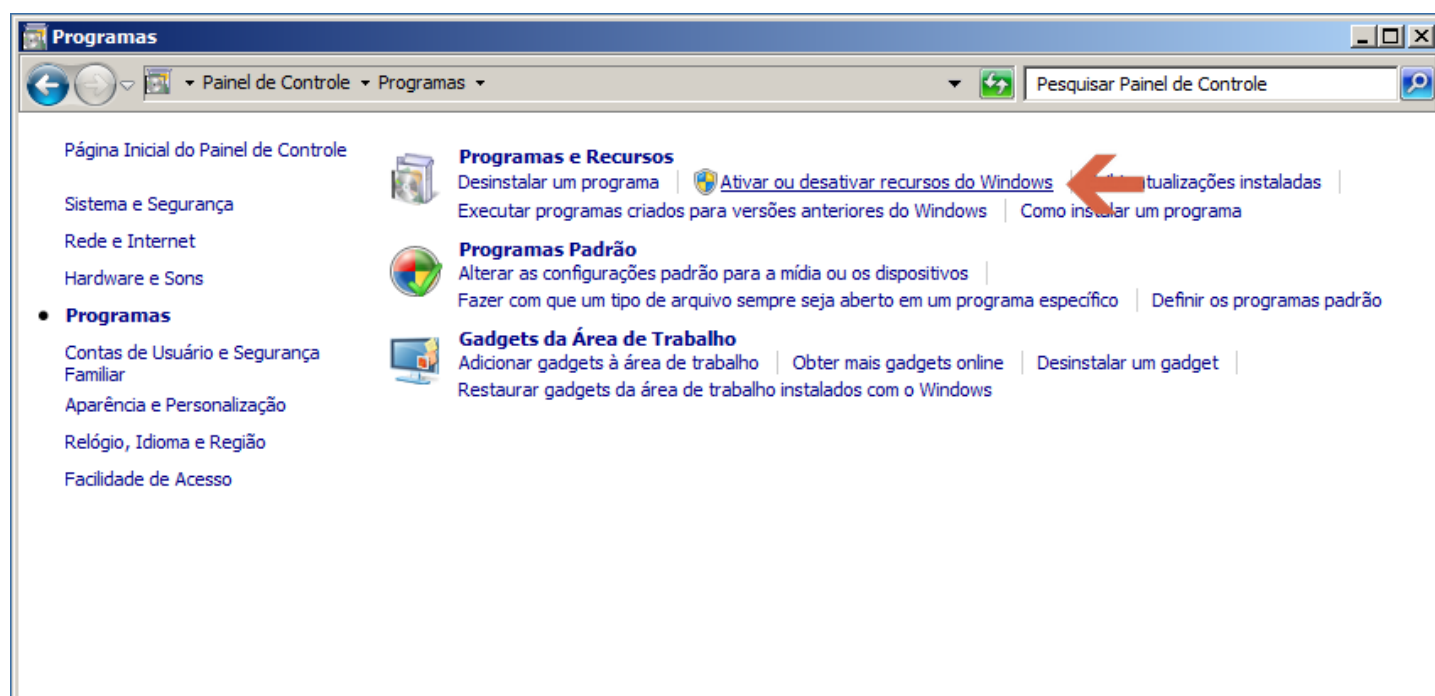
Programas

Painel de Controle ▸ Programas

Pesquisar Painel de Controle

Página Inicial do Painel de Controle

Sistema e Segurança

Rede e Internet

Hardware e Sons

Programas

Contas de Usuário e Segurança Familiar

Aparência e Personalização

Relógio, Idioma e Região

Facilidade de Acesso

Programas e Recursos
Desinstalar um programa | Ativar ou desativar recursos do Windows | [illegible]tualizações instaladas |
Executar programas criados para versões anteriores do Windows | Como ins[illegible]lar um programa

Programas Padrão
Alterar as configurações padrão para a mídia ou os dispositivos |
Fazer com que um tipo de arquivo sempre seja aberto em um programa específico | Definir os programas padrão

Gadgets da Área de Trabalho
Adicionar gadgets à área de trabalho | Obter mais gadgets online | Desinstalar um gadget |
Restaurar gadgets da área de trabalho instalados com o Windows